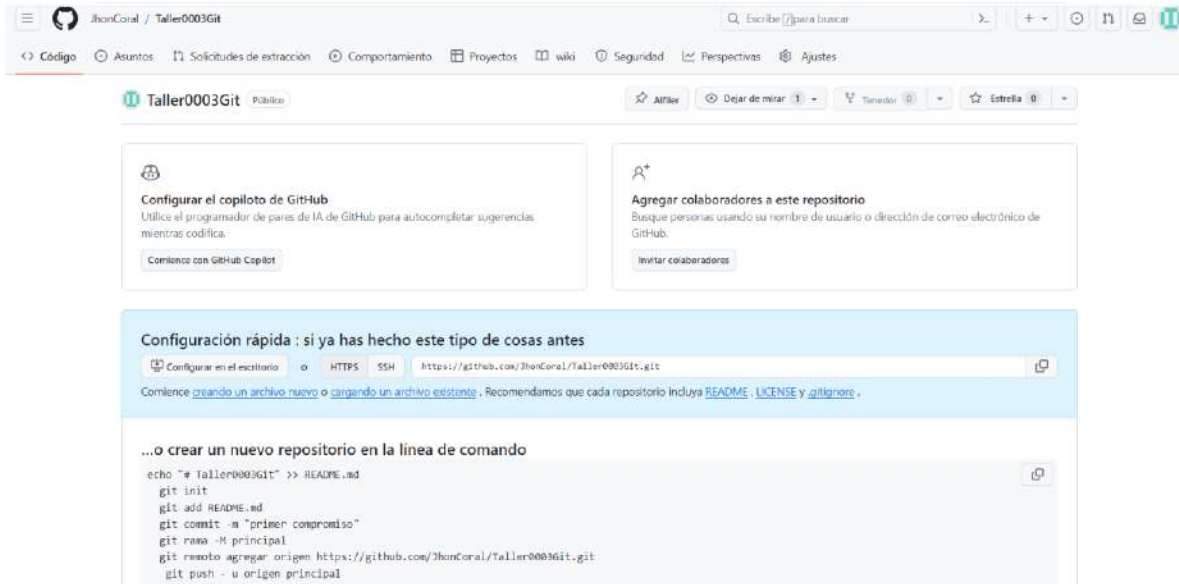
JhonCoral / Taller0003Git

Escribe / para buscar

<> Código   Asuntos   Solicitudes de extracción   Comportamiento   Proyectos   wiki   Seguridad   Perspectivas   Ajustes

Taller0003Git Público

Alfiler   Dejar de mirar 1   Tenedor 0   Estrella 0

Configurar el copiloto de GitHub
Utilice el programador de pares de IA de GitHub para autocompletar sugerencias mientras codifica.
Comience con GitHub Copilot

Agregar colaboradores a este repositorio
Busque personas usando su nombre de usuario o dirección de correo electrónico de GitHub.
Invitar colaboradores

Configuración rápida : si ya has hecho este tipo de cosas antes

Configurar en el escritorio   o   HTTPS   SSH   https://github.com/JhonCoral/Taller0003Git.git

Comience creando un archivo nuevo o cargando un archivo existente . Recomendamos que cada repositorio incluya README , LICENSE y .gitignore .

...o crear un nuevo repositorio en la línea de comando

echo "# Taller0003Git" >> README.md
git init
git add README.md
git commit -m "primer compromiso"
git rama -M principal
git remoto agregar origen https://github.com/JhonCoral/Taller0003Git.git
git push - u origen principal